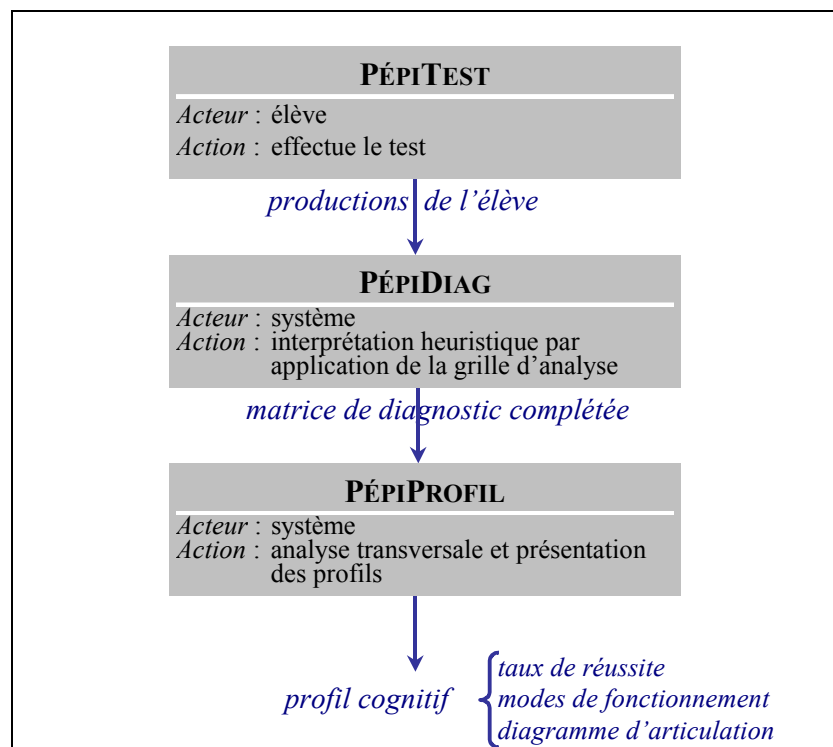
PÉPITEST

*Acteur* : élève

*Action* : effectue le test

*productions de l'élève*

PÉPIDIAG

*Acteur* : système

*Action* : interprétation heuristique par application de la grille d'analyse

*matrice de diagnostic complétée*

PÉPIPROFIL

*Acteur* : système

*Action* : analyse transversale et présentation des profils

*profil cognitif*

*taux de réussite*

*modes de fonctionnement*

*diagramme d'articulation*